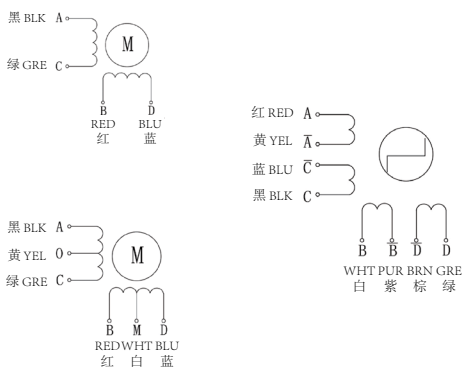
黑 BLK A
绿 GRE C
M
B RED 红
D BLU 蓝

红 RED A
黄 YEL $\overline{A}$
蓝 BLU $\overline{C}$
黑 BLK C
B $\overline{B}$ $\overline{D}$ D
WHT PUR BRN GRE
白 紫 棕 绿

黑 BLK A
黄 YEL O
绿 GRE C
M
B M D
RED WHT BLU
红 白 蓝